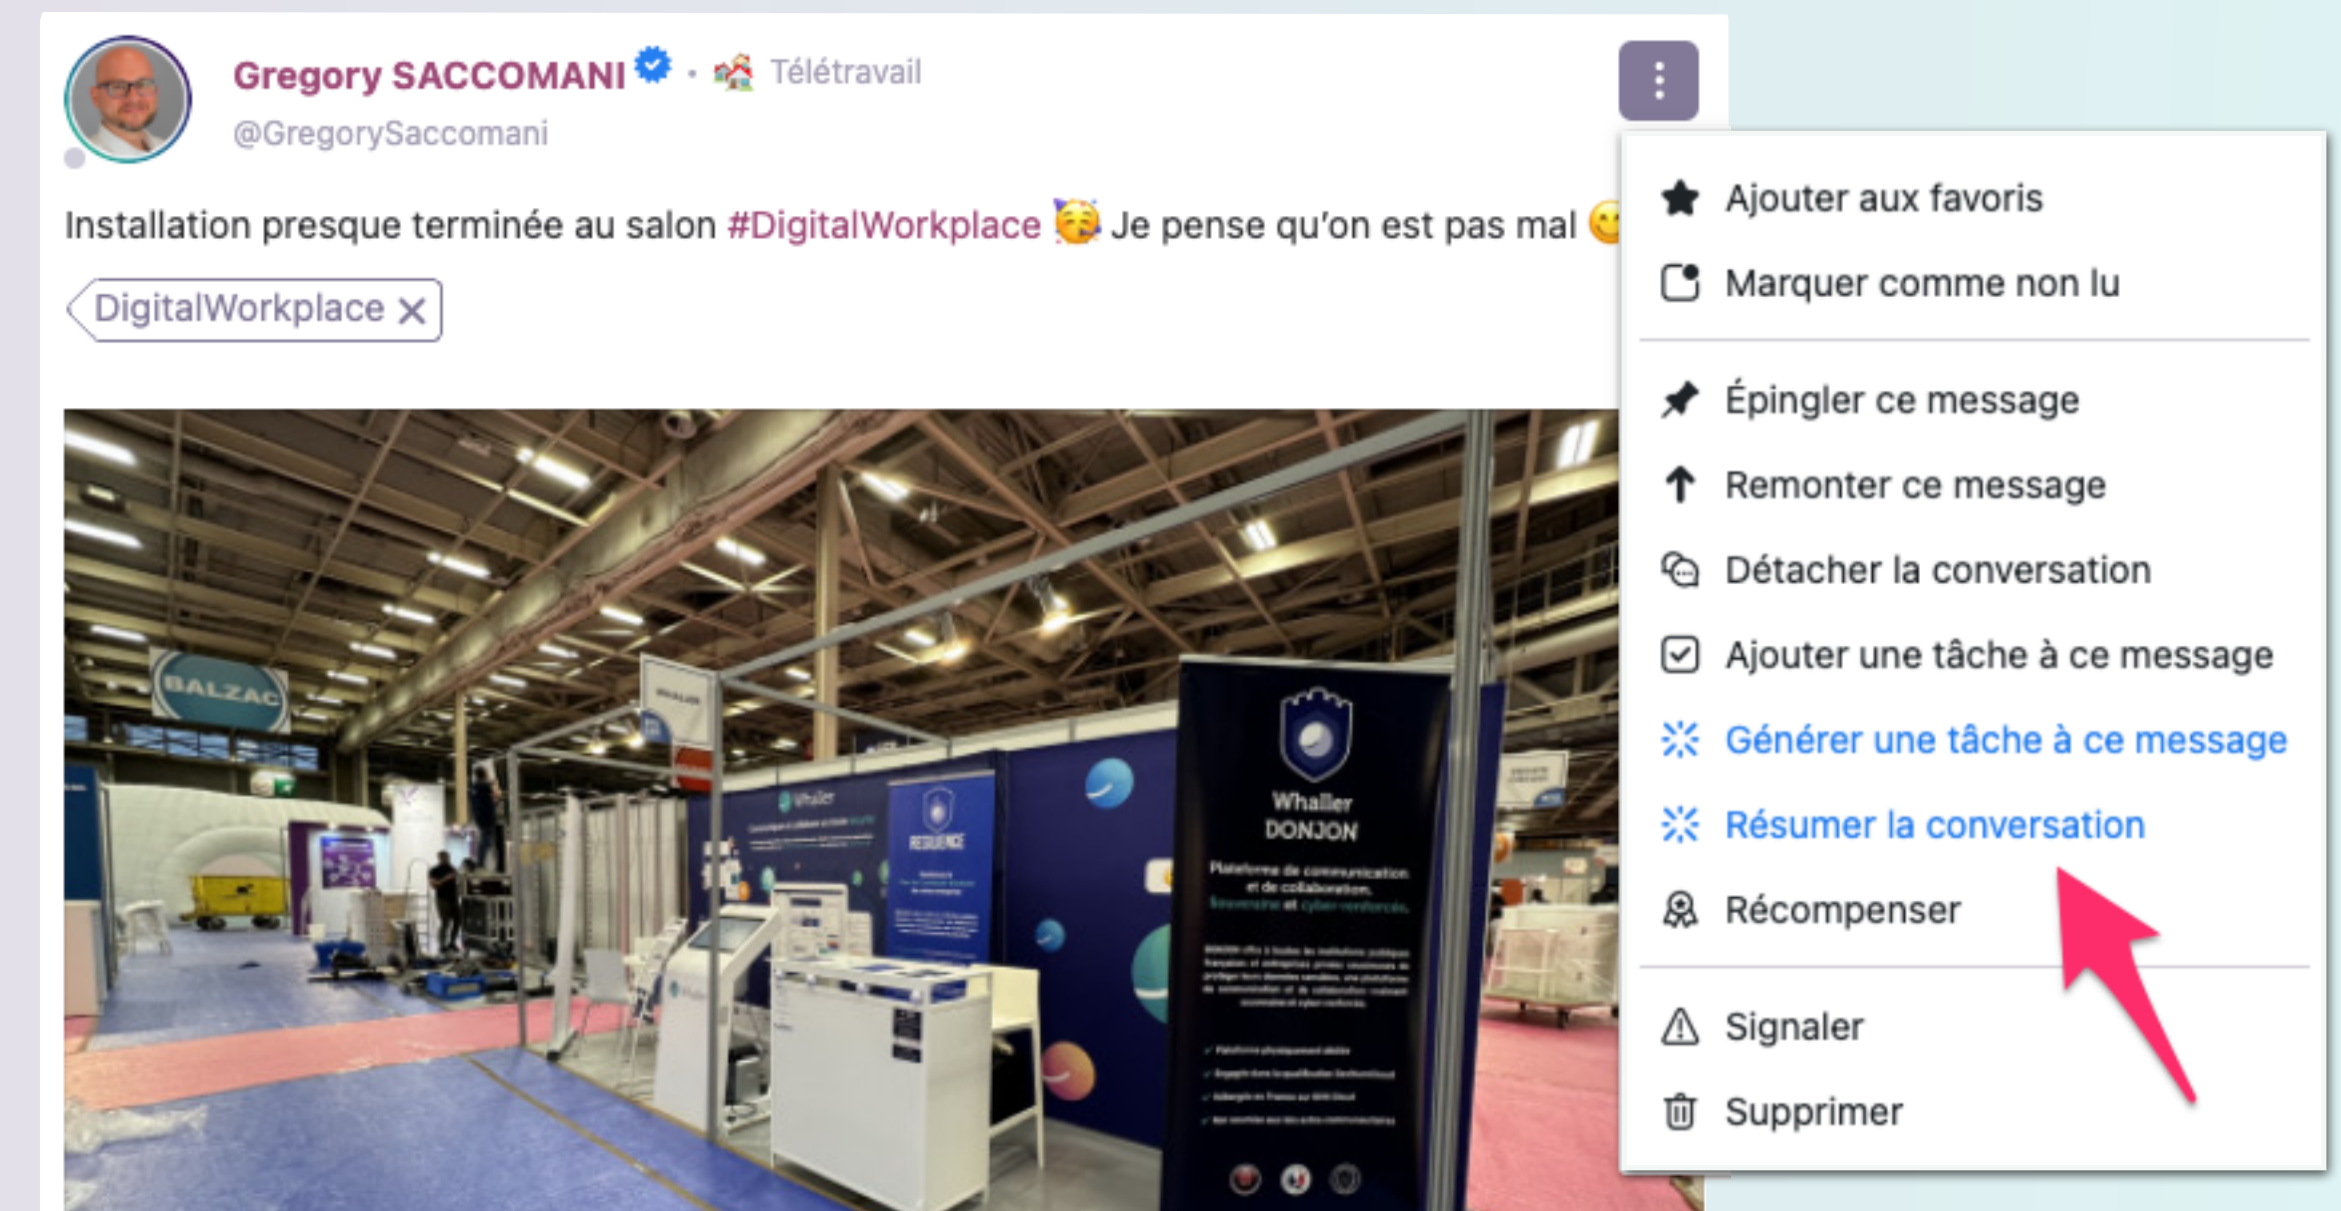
Gregory SACCOMANI · 🏘️ Télétravail
@GregorySaccomani

Installation presque terminée au salon #DigitalWorkplace 🥳 Je pense qu'on est pas mal 😉

DigitalWorkplace ✕

BALZAC

Whaller

RESILIENCE

Whaller DONJON

Plateforme de communication et de collaboration. Souveraine et cyber-renforcée.

Ajouter aux favoris
Marquer comme non lu
Épingler ce message
Remonter ce message
Détacher la conversation
Ajouter une tâche à ce message
Générer une tâche à ce message
Résumer la conversation
Récompenser
Signaler
Supprimer